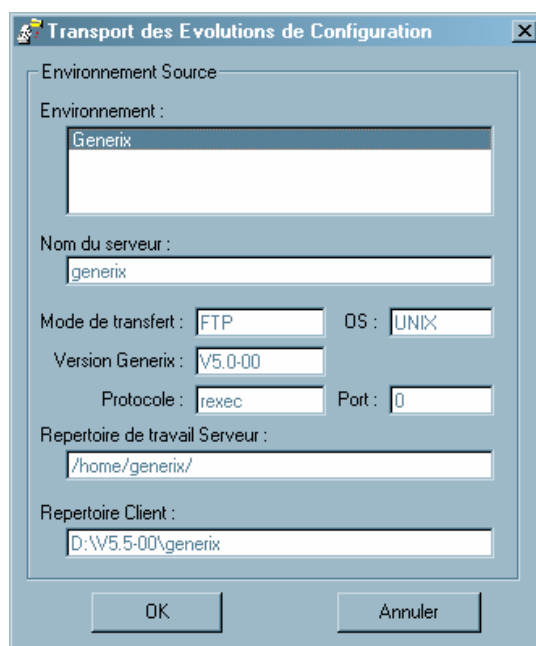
Transport des Evolutions de Configuration

Environnement Source

Environnement :

Generix

Nom du serveur :

generix

Mode de transfert : FTP

OS : UNIX

Version Generix : V5.0-00

Protocole : rexec

Port : 0

Repertoire de travail Serveur :

/home/generix/

Repertoire Client :

D:\V5.5-00\generix

OK

Annuler